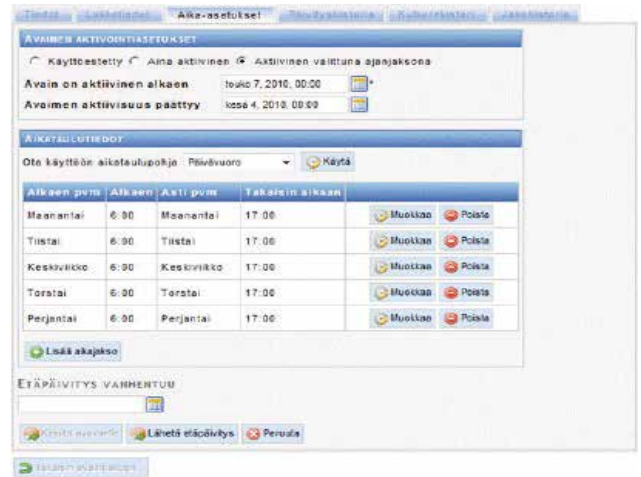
Tiedot Lukkotiedot Aika-asetukset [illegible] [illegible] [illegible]

AVAIMEN AKTIVOINTIASETUKSET

Käyttöestetty Aina aktiivinen Aktiivinen valittuna ajanjaksona

Avain on aktiivinen alkaen touko 7, 2010, 00:00 *

Avaimen aktiivisuus päättyy kesä 4, 2010, 00:00

AIKATAULUTIEDOT

Ota käyttöön aikataulupohja Päivävuoro Käytä

| Alkaen pvm | Alkaen | Asti pvm | Takaisin aikaan | | |
|---|---|---|---|---|---|
| Maanantai | 6:00 | Maanantai | 17:00 | Muokkaa | Poista |
| Tiistai | 6:00 | Tiistai | 17:00 | Muokkaa | Poista |
| Keskiviikko | 6:00 | Keskiviikko | 17:00 | Muokkaa | Poista |
| Torstai | 6:00 | Torstai | 17:00 | Muokkaa | Poista |
| Perjantai | 6:00 | Perjantai | 17:00 | Muokkaa | Poista |

Lisää aikajakso

ETÄPÄIVITYS VANHENTUU

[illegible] Lähetä etäpäivitys Peruuta

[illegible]